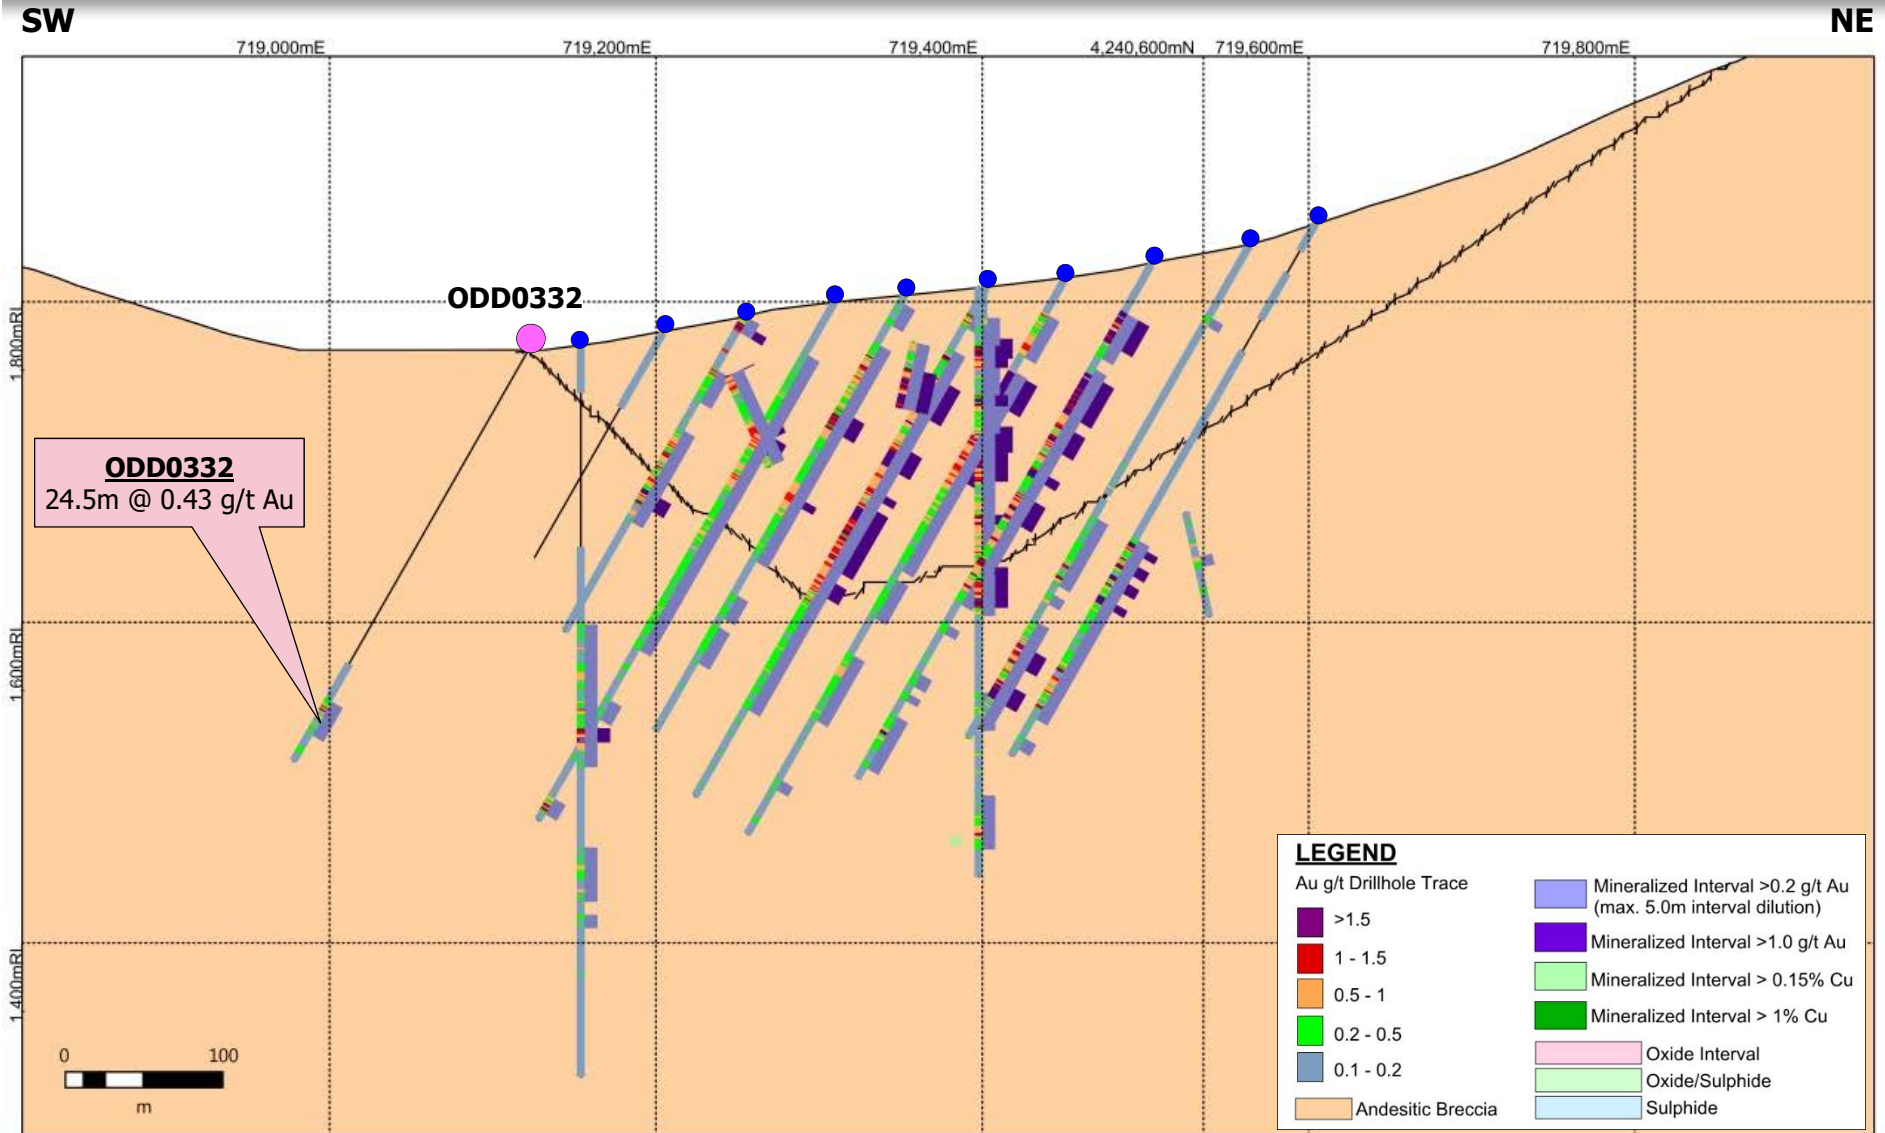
SW

NE

719,000mE 719,200mE 719,400mE 4,240,600mN 719,600mE 719,800mE

1,800mRL

1,600mRL

1,400mRL

ODD0332

ODD0332
24.5m @ 0.43 g/t Au

0 100
m

LEGEND
Au g/t Drillhole Trace
>1.5
1 - 1.5
0.5 - 1
0.2 - 0.5
0.1 - 0.2
Andesitic Breccia

Mineralized Interval >0.2 g/t Au (max. 5.0m interval dilution)
Mineralized Interval >1.0 g/t Au
Mineralized Interval > 0.15% Cu
Mineralized Interval > 1% Cu
Oxide Interval
Oxide/Sulphide
Sulphide